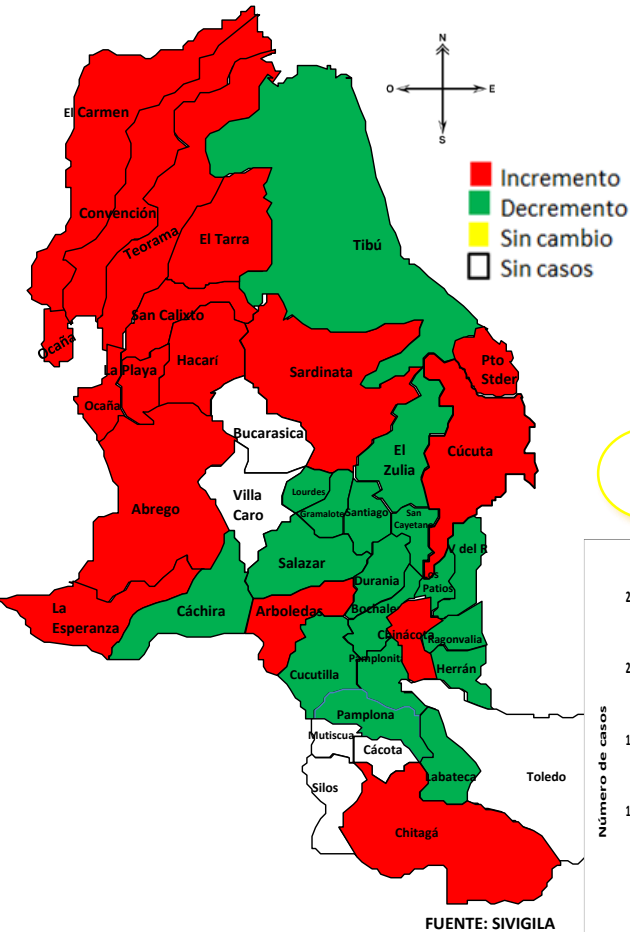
N
O
E
S

Incremento
Decremento
Sin cambio
Sin casos

El Carmen
Convención
Teorama
El Tarra
Tibú
San Calixto
Ocaña
La Playa
Hacarí
Sardinata
Pto Stder
Ocaña
Bucarasica
El Zulia
Cúcuta
Abrego
Villa Caro
Lourdes
Gramalote
Santiago
San Cayetano
V del R
Salazar
Durania
Los Patios
La Esperanza
Cáchira
Arboledas
Bochalema
Chinácota
Ragonvalia
Pamplonita
Herrán
Cucutilla
Pamplona
Mutiscua
Cácota
Labateca
Toledo
Silos
Chitagá

Número de casos
2
2
1
1

FUENTE: SIVIGILA